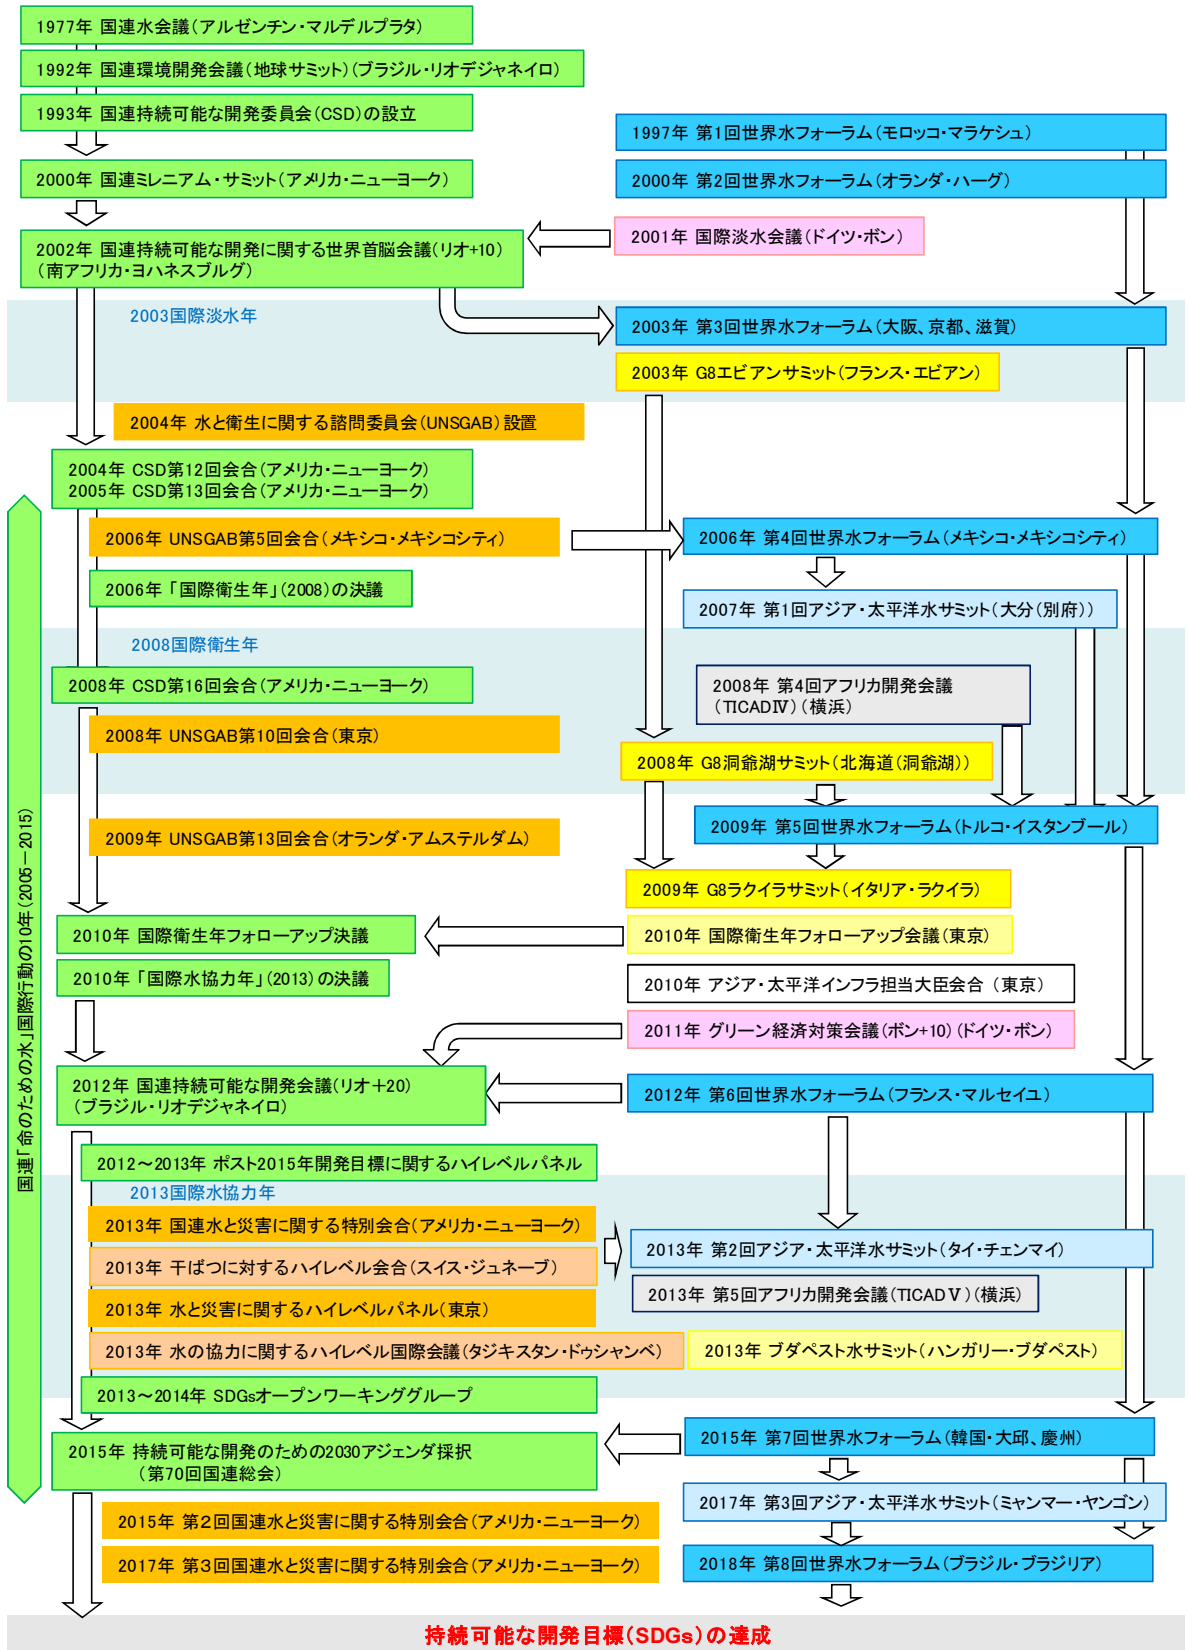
1977年 国連水会議（アルゼンチン・マルデルプラタ）

1992年 国連環境開発会議（地球サミット）（ブラジル・リオデジャネイロ）

1993年 国連持続可能な開発委員会（CSD）の設立

1997年 第1回世界水フォーラム（モロッコ・マラケシュ）

2000年 国連ミレニアム・サミット（アメリカ・ニューヨーク）

2000年 第2回世界水フォーラム（オランダ・ハーグ）

2001年 国際淡水会議（ドイツ・ボン）

2002年 国連持続可能な開発に関する世界首脳会議（リオ+10）（南アフリカ・ヨハネスブルグ）

2003国際淡水年

2003年 第3回世界水フォーラム（大阪、京都、滋賀）

2003年 G8エビアンサミット（フランス・エビアン）

2004年 水と衛生に関する諮問委員会（UNSGAB）設置

2004年 CSD第12回会合（アメリカ・ニューヨーク）
2005年 CSD第13回会合（アメリカ・ニューヨーク）

2006年 UNSGAB第5回会合（メキシコ・メキシコシティ）

2006年 第4回世界水フォーラム（メキシコ・メキシコシティ）

2006年「国際衛生年」（2008）の決議

2007年 第1回アジア・太平洋水サミット（大分（別府））

2008国際衛生年

2008年 CSD第16回会合（アメリカ・ニューヨーク）

2008年 第4回アフリカ開発会議（TICADⅣ）（横浜）

2008年 UNSGAB第10回会合（東京）

2008年 G8洞爺湖サミット（北海道（洞爺湖））

2009年 第5回世界水フォーラム（トルコ・イスタンブール）

2009年 UNSGAB第13回会合（オランダ・アムステルダム）

2009年 G8ラクイラサミット（イタリア・ラクイラ）

2010年 国際衛生年フォローアップ決議

2010年 国際衛生年フォローアップ会議（東京）

2010年「国際水協力年」（2013）の決議

2010年 アジア・太平洋インフラ担当大臣会合（東京）

2011年 グリーン経済対策会議（ボン+10）（ドイツ・ボン）

2012年 国連持続可能な開発会議（リオ+20）（ブラジル・リオデジャネイロ）

2012年 第6回世界水フォーラム（フランス・マルセイユ）

2012～2013年 ポスト2015年開発目標に関するハイレベルパネル

2013国際水協力年

2013年 国連水と災害に関する特別会合（アメリカ・ニューヨーク）

2013年 第2回アジア・太平洋水サミット（タイ・チェンマイ）

2013年 干ばつに対するハイレベル会合（スイス・ジュネーブ）

2013年 第5回アフリカ開発会議（TICADⅤ）（横浜）

2013年 水と災害に関するハイレベルパネル（東京）

2013年 水の協力に関するハイレベル国際会議（タジキスタン・ドゥシャンベ）

2013年 ブダペスト水サミット（ハンガリー・ブダペスト）

2013～2014年 SDGsオープンワーキンググループ

2015年 第7回世界水フォーラム（韓国・大邱、慶州）

2015年 持続可能な開発のための2030アジェンダ採択（第70回国連総会）

2017年 第3回アジア・太平洋水サミット（ミャンマー・ヤンゴン）

2015年 第2回国連水と災害に関する特別会合（アメリカ・ニューヨーク）

2018年 第8回世界水フォーラム（ブラジル・ブラジリア）

2017年 第3回国連水と災害に関する特別会合（アメリカ・ニューヨーク）

国連「命のための水」国際行動の10年（2005－2015）

持続可能な開発目標（SDGs）の達成